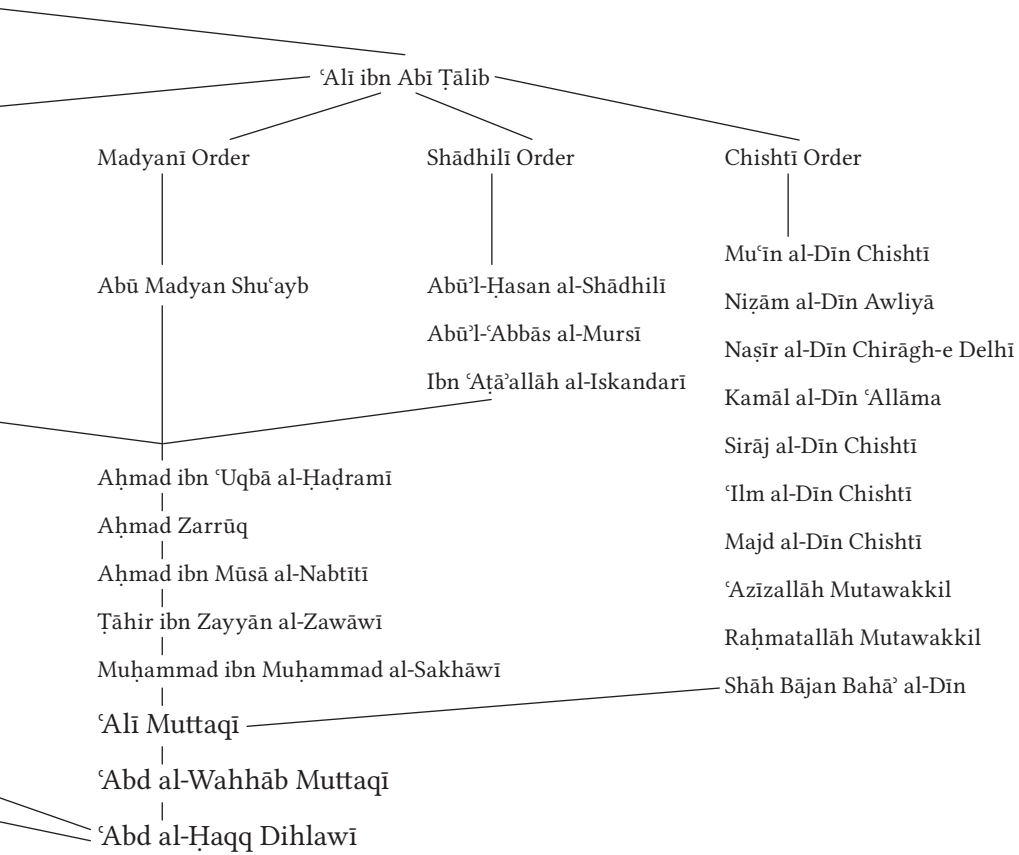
ʿAlī ibn Abī Ṭālib

Madyanī Order

Shādhilī Order

Chishtī Order

Abū Madyan Shuʿayb

Abū'l-Ḥasan al-Shādhilī

Abū'l-ʿAbbās al-Mursī

Ibn ʿAṭā'allāh al-Iskandarī

Muʿīn al-Dīn Chishtī

Niẓām al-Dīn Awliyā

Naṣīr al-Dīn Chirāgh-e Delhī

Kamāl al-Dīn ʿAllāma

Sirāj al-Dīn Chishtī

ʿIlm al-Dīn Chishtī

Majd al-Dīn Chishtī

ʿAzīzallāh Mutawakkil

Raḥmatallāh Mutawakkil

Shāh Bājan Bahā' al-Dīn

Aḥmad ibn ʿUqbā al-Ḥaḍramī

Aḥmad Zarrūq

Aḥmad ibn Mūsā al-Nabtītī

Ṭāhir ibn Zayyān al-Zawāwī

Muḥammad ibn Muḥammad al-Sakhāwī

ʿAlī Muttaqī

ʿAbd al-Wahhāb Muttaqī

ʿAbd al-Ḥaqq Dihlawī